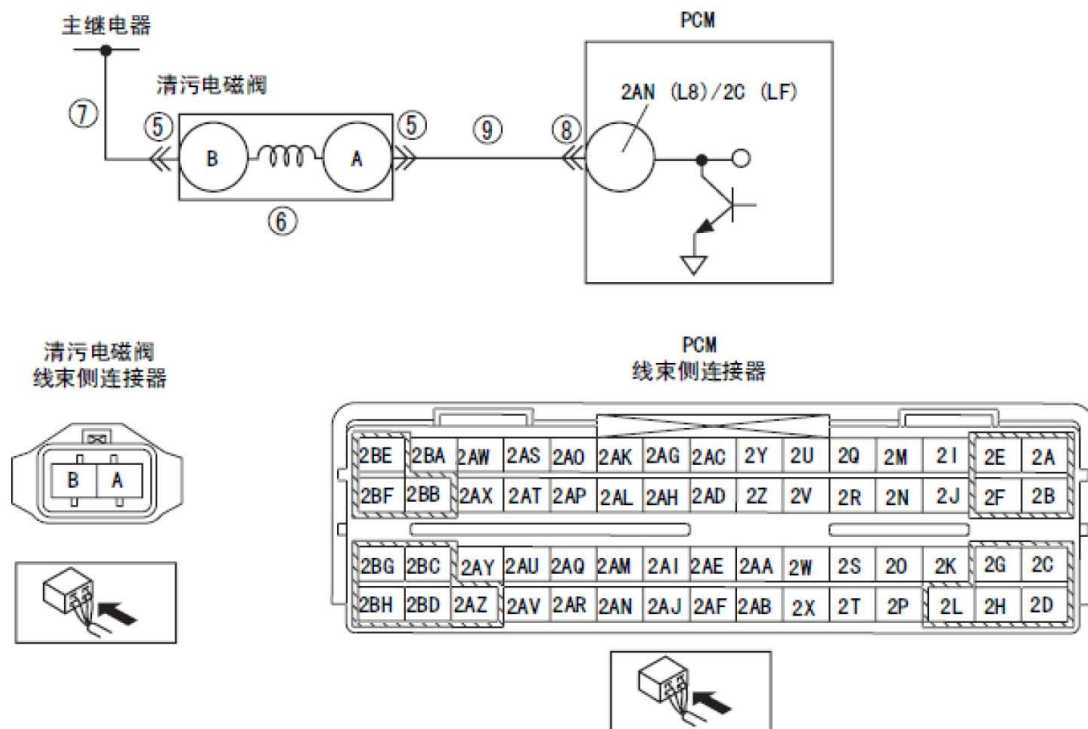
主继电器

PCM

清污电磁阀

2AN (L8)/2C (LF)

⑦

⑤ ⑤ ⑨ ⑧

B A

⑥

清污电磁阀
线束侧连接器

B A

PCM
线束侧连接器

| 2BE | 2BA | 2AW | 2AS | 2AO | 2AK | 2AG | 2AC | 2Y | 2U | 2Q | 2M | 2I | 2E | 2A |
|---|---|---|---|---|---|---|---|---|---|---|---|---|---|---|
| 2BF | 2BB | 2AX | 2AT | 2AP | 2AL | 2AH | 2AD | 2Z | 2V | 2R | 2N | 2J | 2F | 2B |

| 2BG | 2BC | 2AY | 2AU | 2AQ | 2AM | 2AI | 2AE | 2AA | 2W | 2S | 2O | 2K | 2G | 2C |
|---|---|---|---|---|---|---|---|---|---|---|---|---|---|---|
| 2BH | 2BD | 2AZ | 2AV | 2AR | 2AN | 2AJ | 2AF | 2AB | 2X | 2T | 2P | 2L | 2H | 2D |